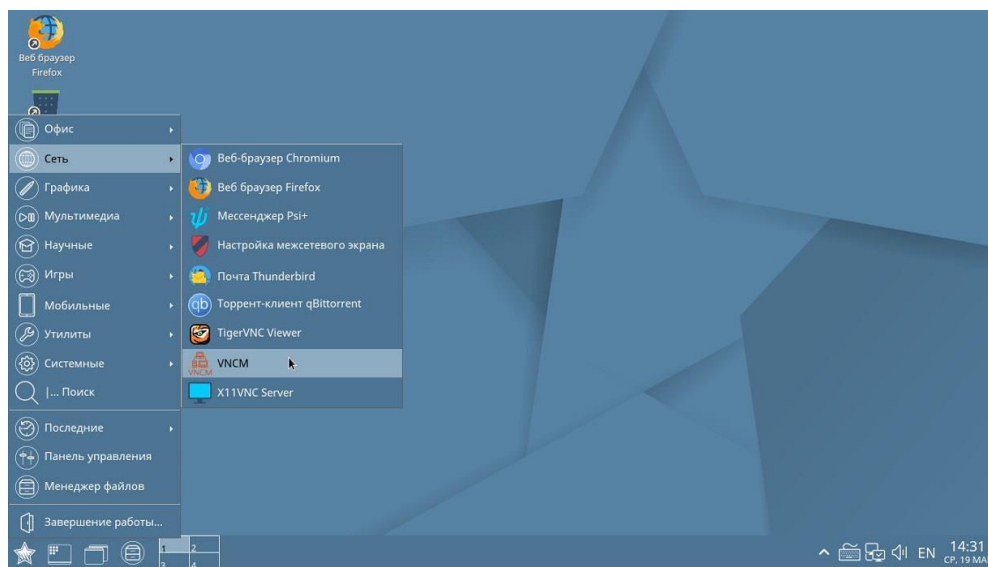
Веб браузер Firefox

Офис
Сеть
Графика
Мультимедиа
Научные
Игры
Мобильные
Утилиты
Системные
|... Поиск
Последние
Панель управления
Менеджер файлов
Завершение работы...

Веб-браузер Chromium
Веб браузер Firefox
Мессенджер Psi+
Настройка межсетевого экрана
Почта Thunderbird
Торрент-клиент qBittorrent
TigerVNC Viewer
VNCM
X11VNC Server

1 2 3 4

EN 14:31 СР, 19 МА